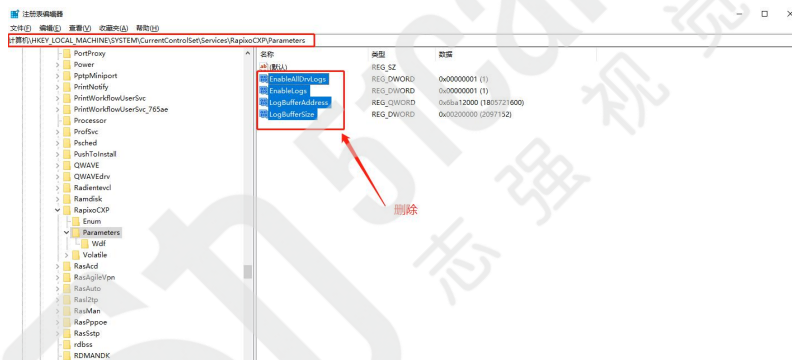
注册表编辑器
文件(F) 编辑(E) 查看(V) 收藏夹(A) 帮助(H)
计算机\HKEY_LOCAL_MACHINE\SYSTEM\CurrentControlSet\Services\RapixoCXP\Parameters

PortProxy
Power
PptpMiniport
PrintNotify
PrintWorkflowUserSvc
PrintWorkflowUserSvc_765ae
Processor
ProfSvc
Psched
PushToInstall
QWAVE
QWAVEdrv
Radientevcl
Ramdisk
RapixoCXP
Enum
Parameters
Wdf
Volatile
RasAcd
RasAgileVpn
RasAuto
Rasl2tp
RasMan
RasPppoe
RasSstp
rdbss
RDMANDK

| 名称 | 类型 | 数据 |
|---|---|---|
| (默认) | REG_SZ | |
| EnableAllDrvLogs | REG_DWORD | 0x00000001 (1) |
| EnableLogs | REG_DWORD | 0x00000001 (1) |
| LogBufferAddress | REG_QWORD | 0x6ba12000 (1805721600) |
| LogBufferSize | REG_DWORD | 0x00200000 (2097152) |

删除

志强视